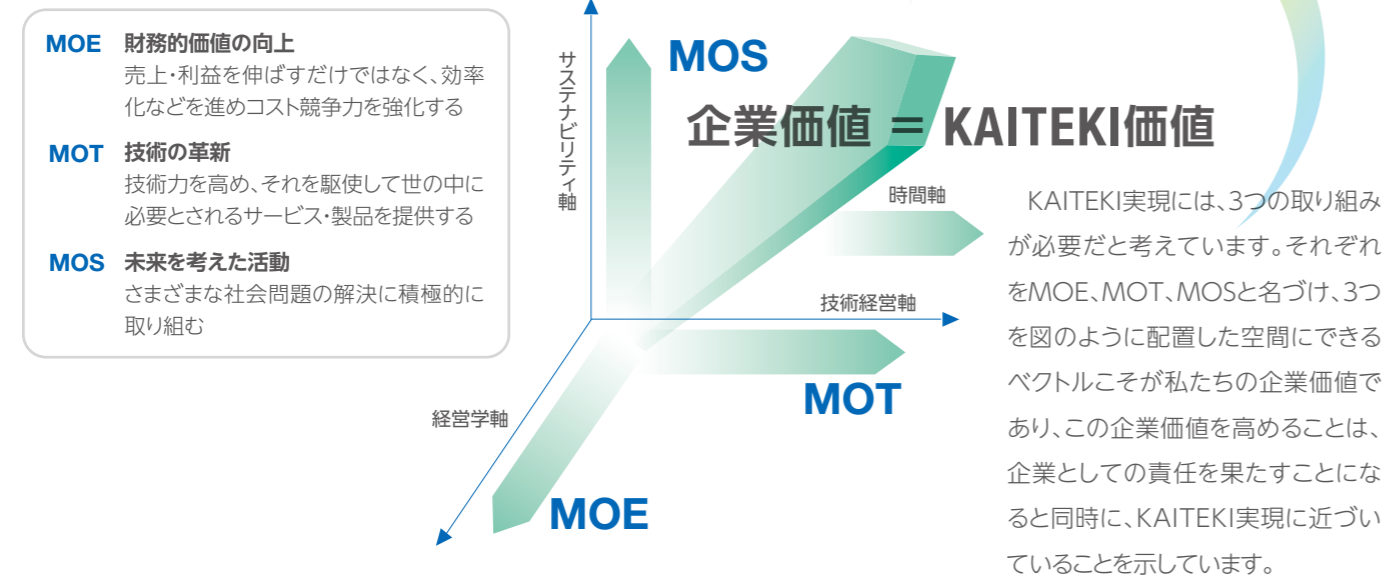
MOE 財務的価値の向上
売上・利益を伸ばすだけではなく、効率化などを進めコスト競争力を強化する

MOT 技術の革新
技術力を高め、それを駆使して世の中に必要とされるサービス・製品を提供する

MOS 未来を考えた活動
さまざまな社会問題の解決に積極的に取り組む

サステナビリティ軸

MOS

企業価値 = KAITEKI価値

時間軸

技術経営軸

MOT

経営学軸

MOE

KAITEKI実現には、3つの取り組みが必要だと考えています。それぞれをMOE、MOT、MOSと名づけ、3つを図のように配置した空間にできるベクトルこそが私たちの企業価値であり、この企業価値を高めることは、企業としての責任を果たすことになると同時に、KAITEKI実現に近づいていることを示しています。